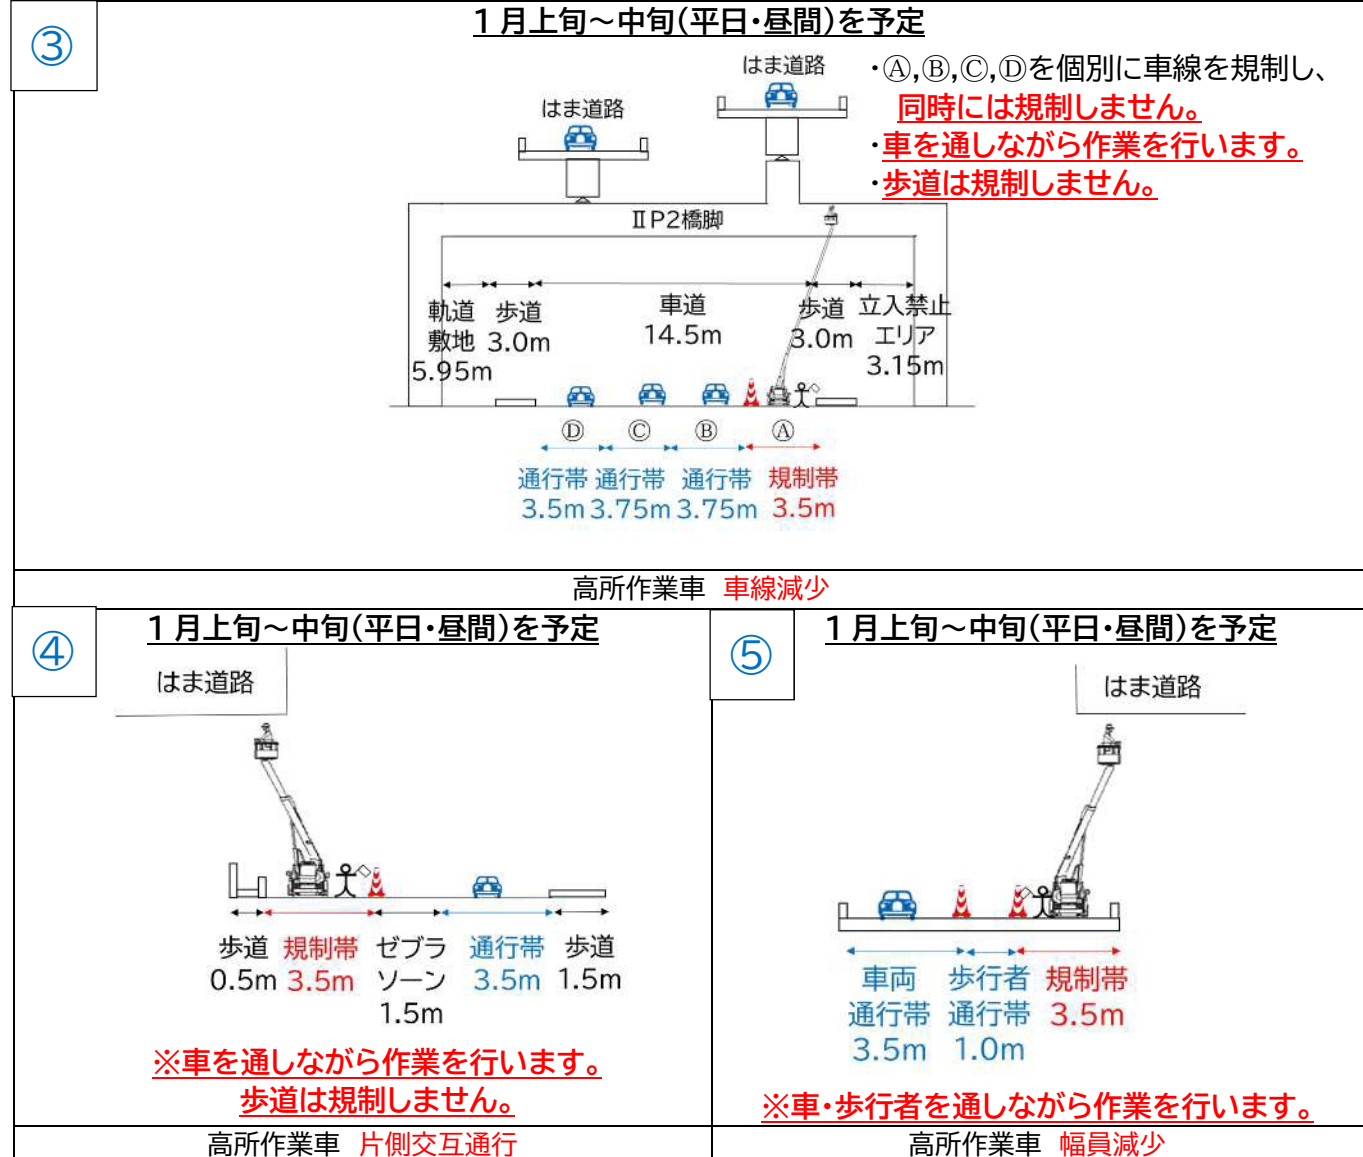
③

１月上旬～中旬(平日･昼間)を予定

はま道路

はま道路

・Ⓐ,Ⓑ,Ⓒ,Ⓓを個別に車線を規制し、同時には規制しません。
・車を通しながら作業を行います。
・歩道は規制しません。

ⅡP2橋脚

軌道敷地 5.95m
歩道 3.0m
車道 14.5m
歩道 3.0m
立入禁止エリア 3.15m

Ⓓ Ⓒ Ⓑ Ⓐ

通行帯 3.5m
通行帯 3.75m
通行帯 3.75m
規制帯 3.5m

高所作業車　車線減少

④

１月上旬～中旬(平日･昼間)を予定

はま道路

歩道 0.5m
規制帯 3.5m
ゼブラゾーン 1.5m
通行帯 3.5m
歩道 1.5m

※車を通しながら作業を行います。
歩道は規制しません。

高所作業車　片側交互通行

⑤

１月上旬～中旬(平日･昼間)を予定

はま道路

車両通行帯 3.5m
歩行者通行帯 1.0m
規制帯 3.5m

※車･歩行者を通しながら作業を行います。

高所作業車　幅員減少